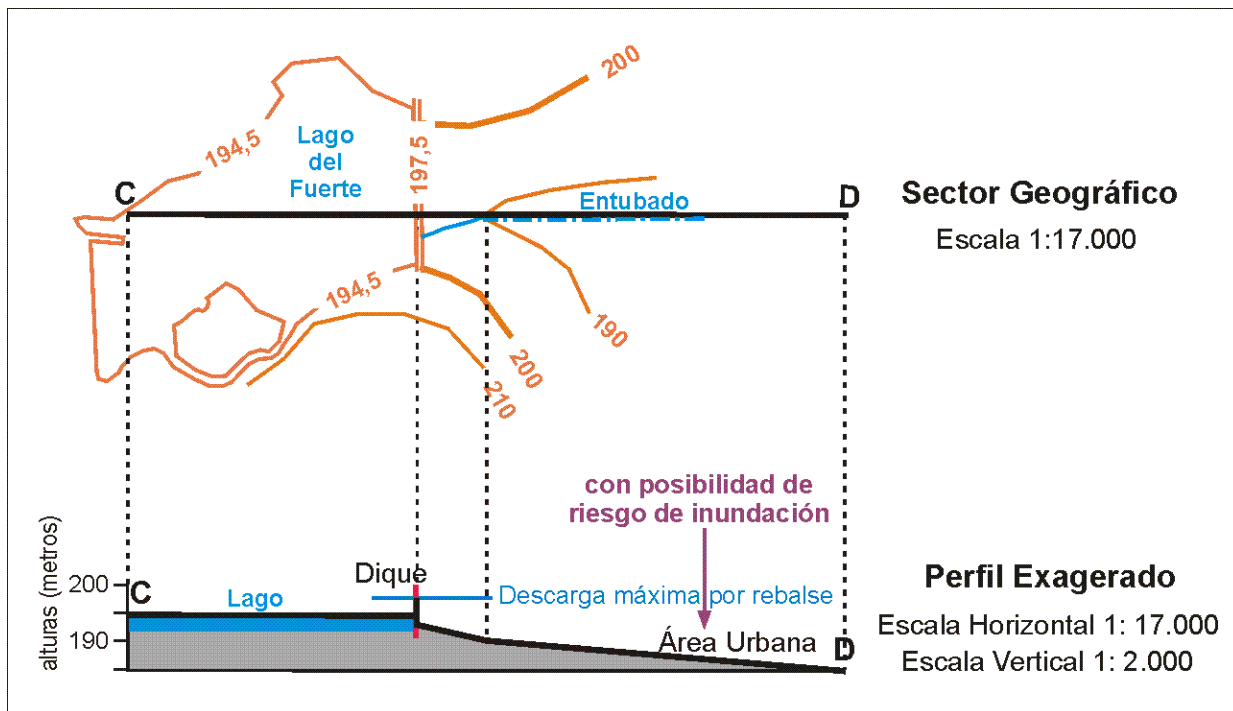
200

194,5

Lago del Fuerte

197,5

C

Entubado

D

Sector Geográfico

Escala 1:17.000

194,5

190

200

210

con posibilidad de riesgo de inundación

alturas (metros)

200

190

C

Dique

Lago

Descarga máxima por rebalse

Área Urbana

D

Perfil Exagerado

Escala Horizontal 1: 17.000

Escala Vertical 1: 2.000